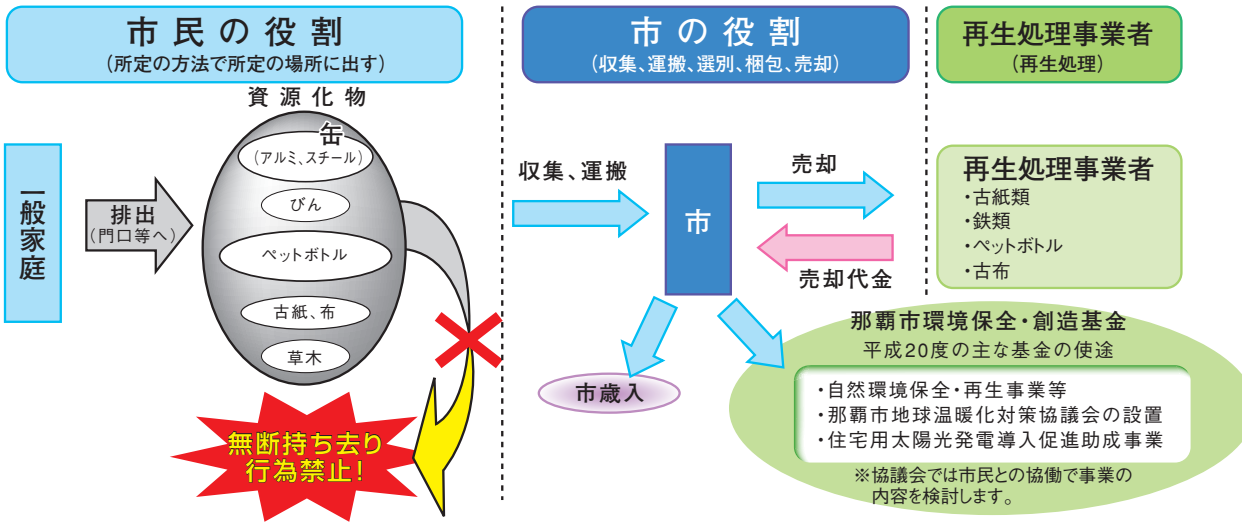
市民の役割
(所定の方法で所定の場所に出す)

市の役割
(収集、運搬、選別、梱包、売却)

再生処理事業者
(再生処理)

一般家庭

排出
(門口等へ)

資源化物
缶
(アルミ、スチール)
びん
ペットボトル
古紙、布
草木

無断持ち去り
行為禁止!

収集、運搬

市

売却

売却代金

再生処理事業者
・古紙類
・鉄類
・ペットボトル
・古布

市歳入

那覇市環境保全・創造基金
平成20度の主な基金の使途
・自然環境保全・再生事業等
・那覇市地球温暖化対策協議会の設置
・住宅用太陽光発電導入促進助成事業
※協議会では市民との協働で事業の内容を検討します。